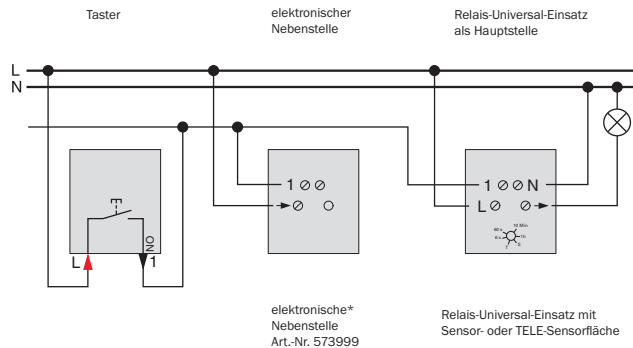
Taster

elektronischer
Nebenstelle

Relais-Universal-Einsatz
als Hauptstelle

L
N

1 ⊘⊘

⊘ ○

1 ⊘⊘N
L⊘ ⊘

ON
L
1

60 s 10 Min
6 s 1 h
1 s

elektronische*
Nebenstelle
Art.-Nr. 573999

Relais-Universal-Einsatz mit
Sensor- oder TELE-Sensorfläche